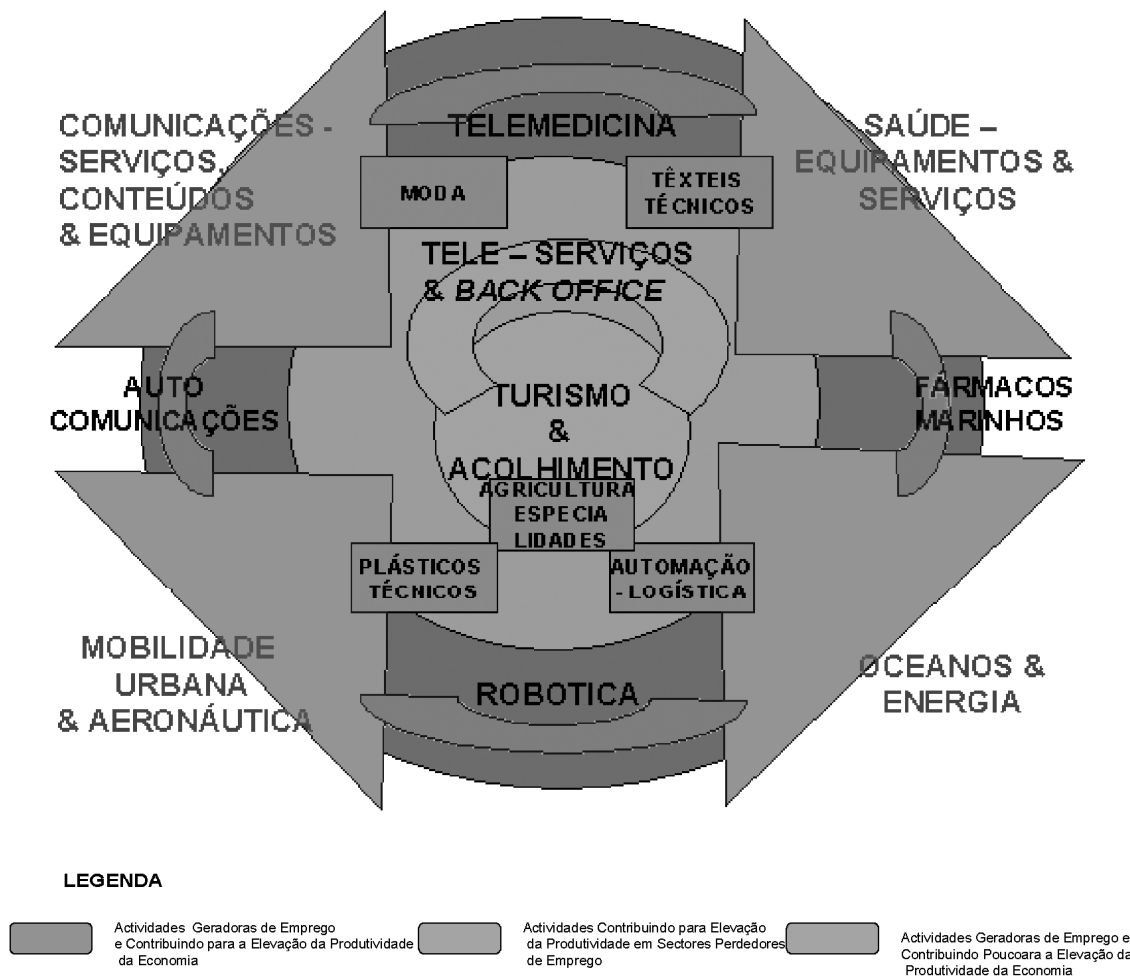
COMUNICAÇÕES - SERVIÇOS, CONTEÚDOS & EQUIPAMENTOS

TELEMEDICINA

SAÚDE – EQUIPAMENTOS & SERVIÇOS

MODA

TÊXTEIS TÉCNICOS

TELE – SERVIÇOS & *BACK OFFICE*

AUTO COMUNICAÇÕES

TURISMO & ACOLHIMENTO

FÁRMACOS MARINHOS

AGRICULTURA ESPECIALIDADES

PLÁSTICOS TÉCNICOS

AUTOMAÇÃO - LOGÍSTICA

MOBILIDADE URBANA & AERONÁUTICA

ROBOTICA

OCEANOS & ENERGIA

LEGENDA

Actividades Geradoras de Emprego e Contribuindo para a Elevação da Produtividade da Economia

Actividades Contribuindo para Elevação da Produtividade em Sectores Perdedores de Emprego

Actividades Geradoras de Emprego e Contribuindo Poucoara a Elevação da Produtividade da Economia